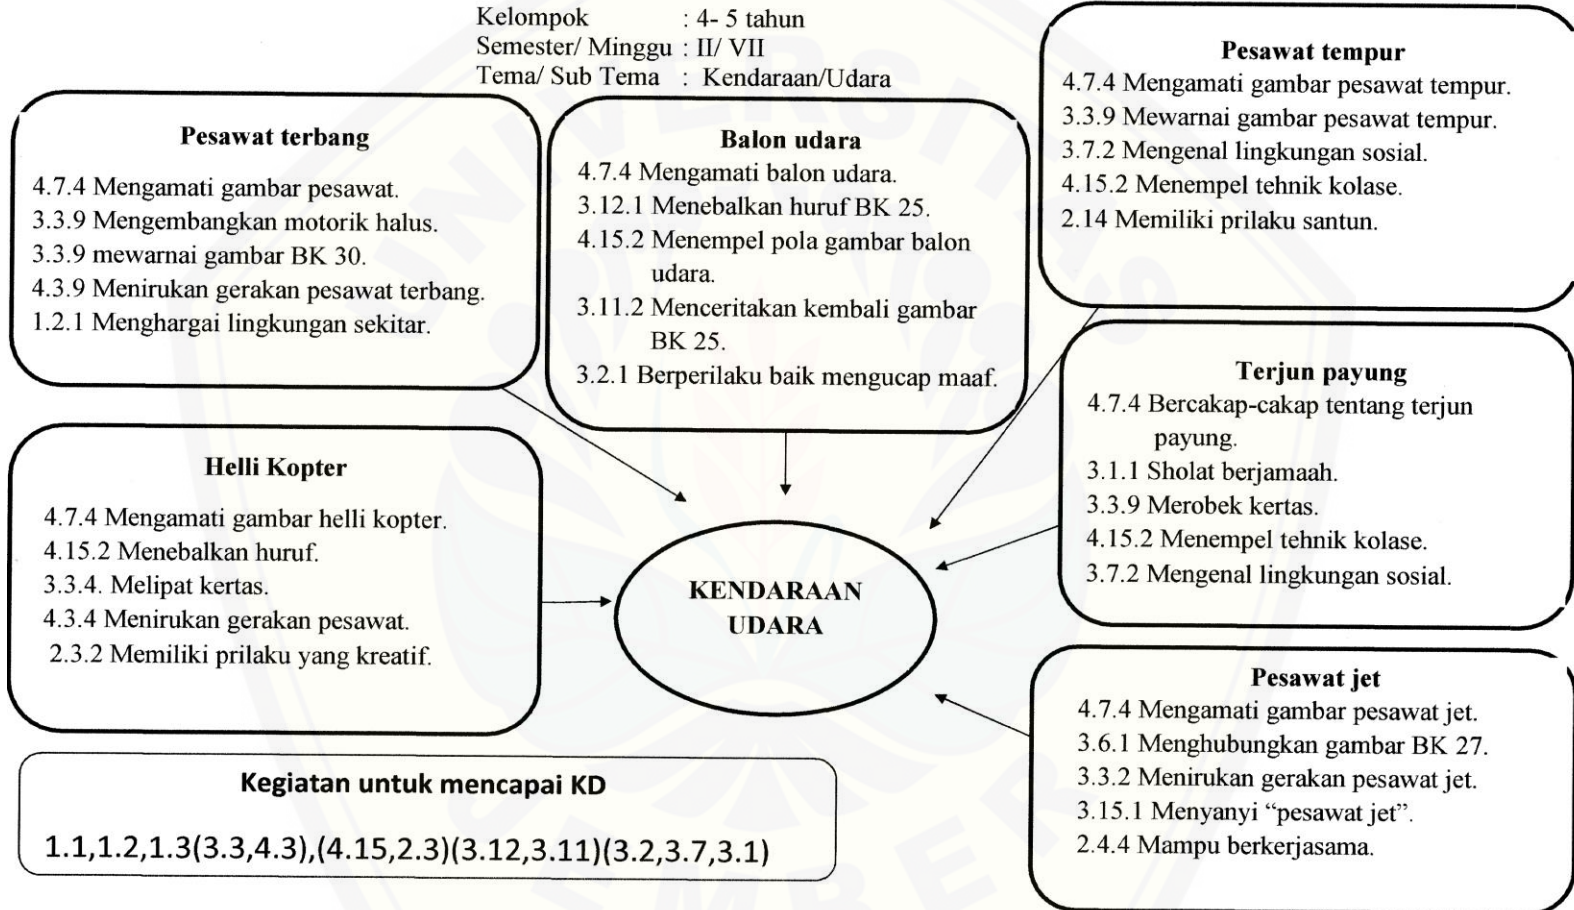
Kelompok : 4- 5 tahun
Semester/ Minggu : II/ VII
Tema/ Sub Tema : Kendaraan/Udara

Pesawat terbang
4.7.4 Mengamati gambar pesawat.
3.3.9 Mengembangkan motorik halus.
3.3.9 mewarnai gambar BK 30.
4.3.9 Menirukan gerakan pesawat terbang.
1.2.1 Menghargai lingkungan sekitar.

Balon udara
4.7.4 Mengamati balon udara.
3.12.1 Menebalkan huruf BK 25.
4.15.2 Menempel pola gambar balon udara.
3.11.2 Menceritakan kembali gambar BK 25.
3.2.1 Berperilaku baik mengucap maaf.

Pesawat tempur
4.7.4 Mengamati gambar pesawat tempur.
3.3.9 Mewarnai gambar pesawat tempur.
3.7.2 Mengenal lingkungan sosial.
4.15.2 Menempel tehnik kolase.
2.14 Memiliki prilaku santun.

Helli Kopter
4.7.4 Mengamati gambar helli kopter.
4.15.2 Menebalkan huruf.
3.3.4. Melipat kertas.
4.3.4 Menirukan gerakan pesawat.
2.3.2 Memiliki prilaku yang kreatif.

KENDARAAN UDARA

Terjun payung
4.7.4 Bercakap-cakap tentang terjun payung.
3.1.1 Sholat berjamaah.
3.3.9 Merobek kertas.
4.15.2 Menempel tehnik kolase.
3.7.2 Mengenal lingkungan sosial.

Pesawat jet
4.7.4 Mengamati gambar pesawat jet.
3.6.1 Menghubungkan gambar BK 27.
3.3.2 Menirukan gerakan pesawat jet.
3.15.1 Menyanyi "pesawat jet".
2.4.4 Mampu berkerjasama.

Kegiatan untuk mencapai KD
1.1,1.2,1.3(3.3,4.3),(4.15,2.3)(3.12,3.11)(3.2,3.7,3.1)